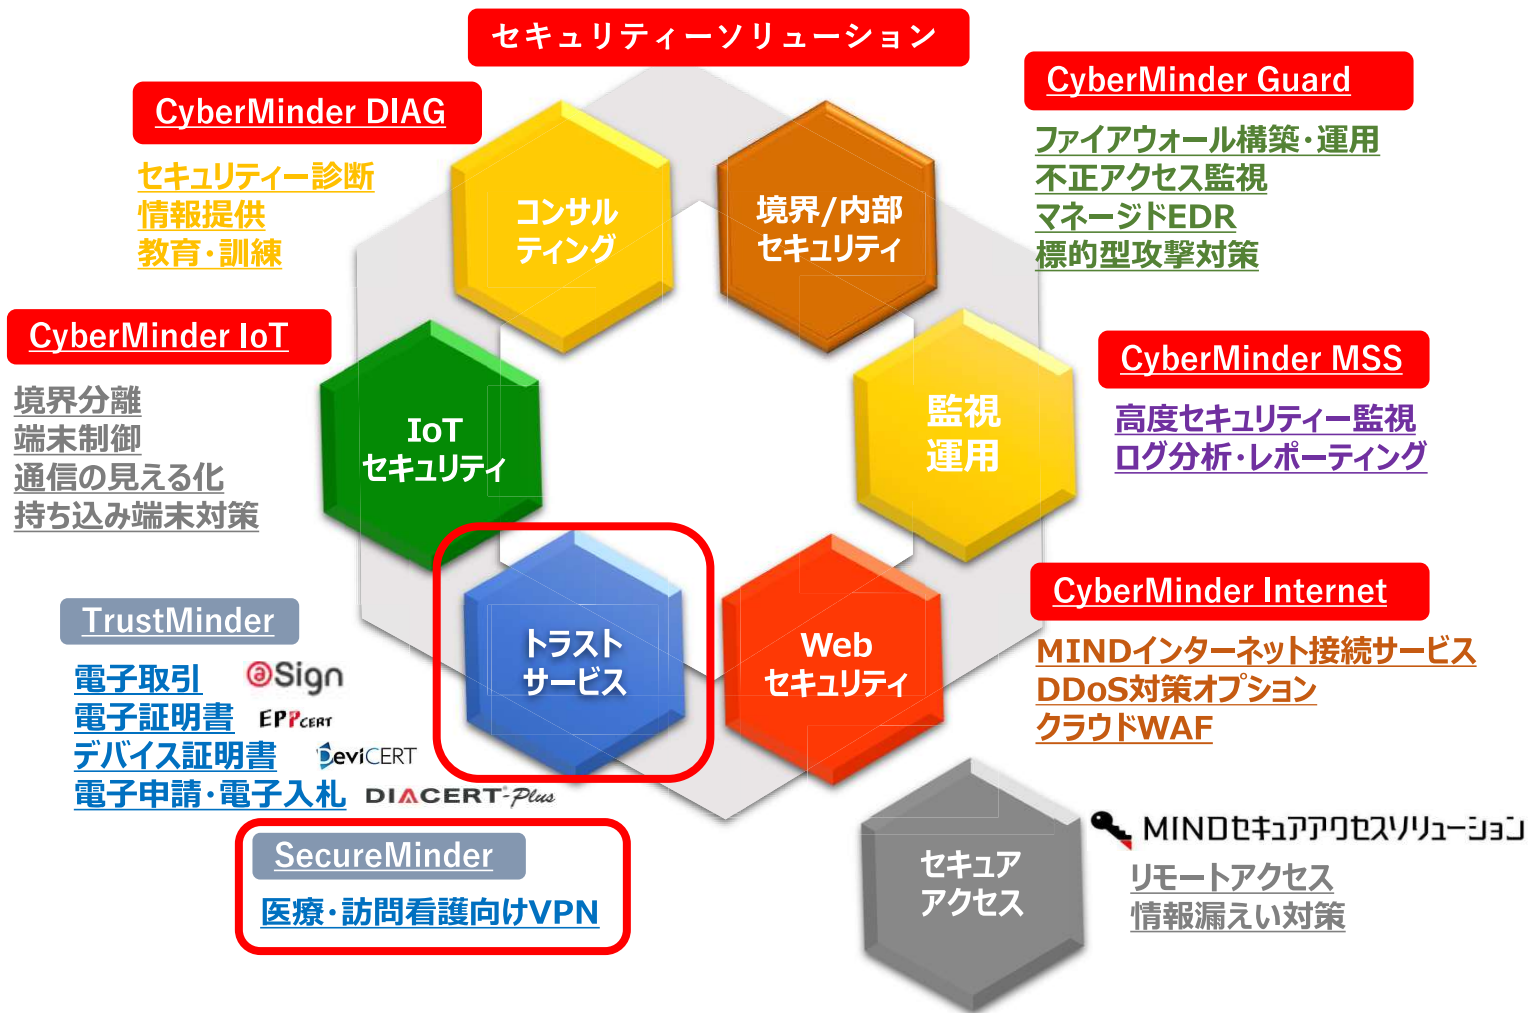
セキュリティーソリューション

CyberMinder DIAG
セキュリティー診断
情報提供
教育・訓練

CyberMinder Guard
ファイアウォール構築・運用
不正アクセス監視
マネージドEDR
標的型攻撃対策

コンサル
ティング

境界/内部
セキュリティ

CyberMinder IoT
境界分離
端末制御
通信の見える化
持ち込み端末対策

IoT
セキュリティ

監視
運用

CyberMinder MSS
高度セキュリティー監視
ログ分析・レポーティング

トラスト
サービス

Web
セキュリティ

CyberMinder Internet
MINDインターネット接続サービス
DDoS対策オプション
クラウドWAF

TrustMinder
電子取引 @Sign
電子証明書 EPPCERT
デバイス証明書 DeviCERT
電子申請・電子入札 DIACERT-Plus

SecureMinder
医療・訪問看護向けVPN

セキュア
アクセス

MINDセキュアアクセスソリューション
リモートアクセス
情報漏えい対策